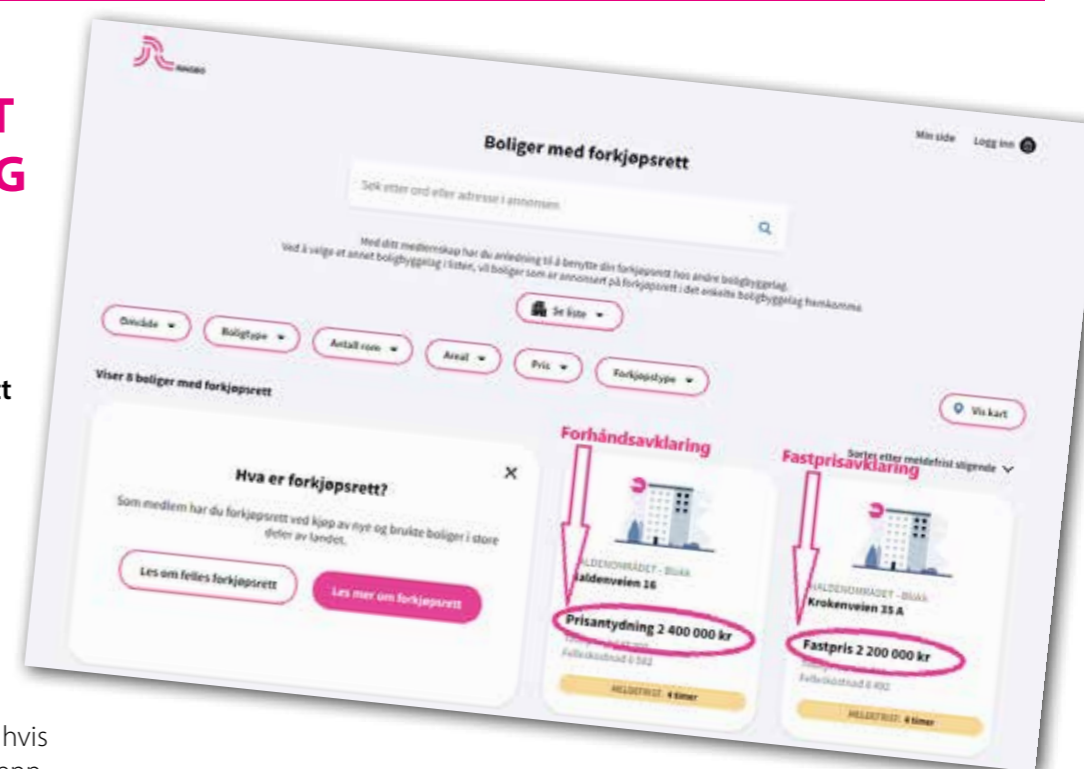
T
G

t

hvis

Min side   Logg inn

Boliger med forkjøpsrett

Søk etter ord eller adresse i annonsen

Med ditt medlemskap har du anledning til å benytte din forkjøpsrett hos andre boligbyggelag.
Ved å velge et annet boligbyggelag i listen, vil boliger som er annonsert på forkjøpsrett i det enkelte boligbyggelag hemkomme.

Se liste

Område   Boligtype   Antall rom   Areal   Pris   Forkjøpstype

Viser 8 boliger med forkjøpsrett

Vis kart

Sorter etter meldefrist stigende

Forhåndsavklaring

Fastprisavklaring

Hva er forkjøpsrett?

Som medlem har du forkjøpsrett ved kjøp av nye og brukte boliger i store deler av landet.

Les om felles forkjøpsrett

Les mer om forkjøpsrett

HALDENOMRÅDET - Blokk
Haldenveien 16

Prisantydning 2 400 000 kr

Felleskostnad 6 582

MELDEFRIST: 4 timer

HALDENOMRÅDET - Blokk
Krokenveien 35 A

Fastpris 2 200 000 kr

Felleskostnad 6 492

MELDEFRIST: 4 timer